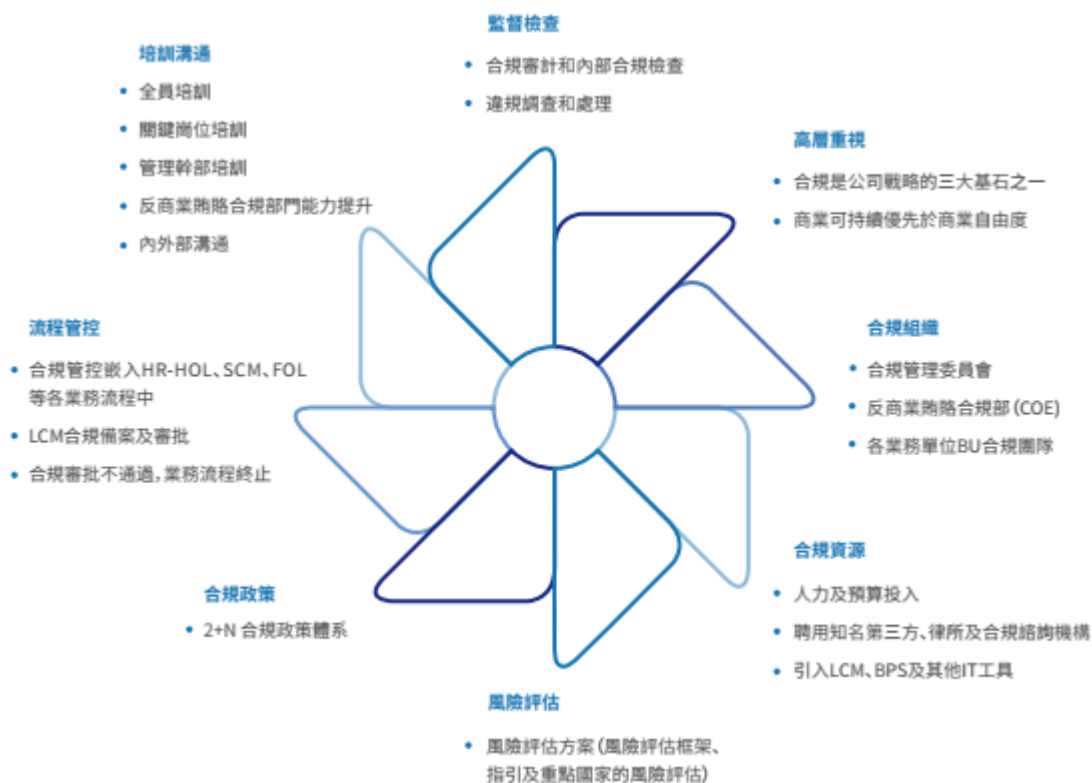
監督檢查

• 合規審計和內部合規檢查
• 違規調查和處理

培訓溝通

• 全員培訓
• 關鍵崗位培訓
• 管理幹部培訓
• 反商業賄賂合規部門能力提升
• 內外部溝通

高層重視

• 合規是公司戰略的三大基石之一
• 商業可持續優先於商業自由度

流程管控

• 合規管控嵌入HR-HOL、SCM、FOL等各業務流程中
• LCM合規備案及審批
• 合規審批不通過，業務流程終止

合規組織

• 合規管理委員會
• 反商業賄賂合規部（COE）
• 各業務單位BU合規團隊

合規資源

• 人力及預算投入
• 聘用知名第三方、律所及合規諮詢機構
• 引入LCM、BPS及其他IT工具

合規政策

• 2+N 合規政策體系

風險評估

• 風險評估方案（風險評估框架、指引及重點國家的風險評估）